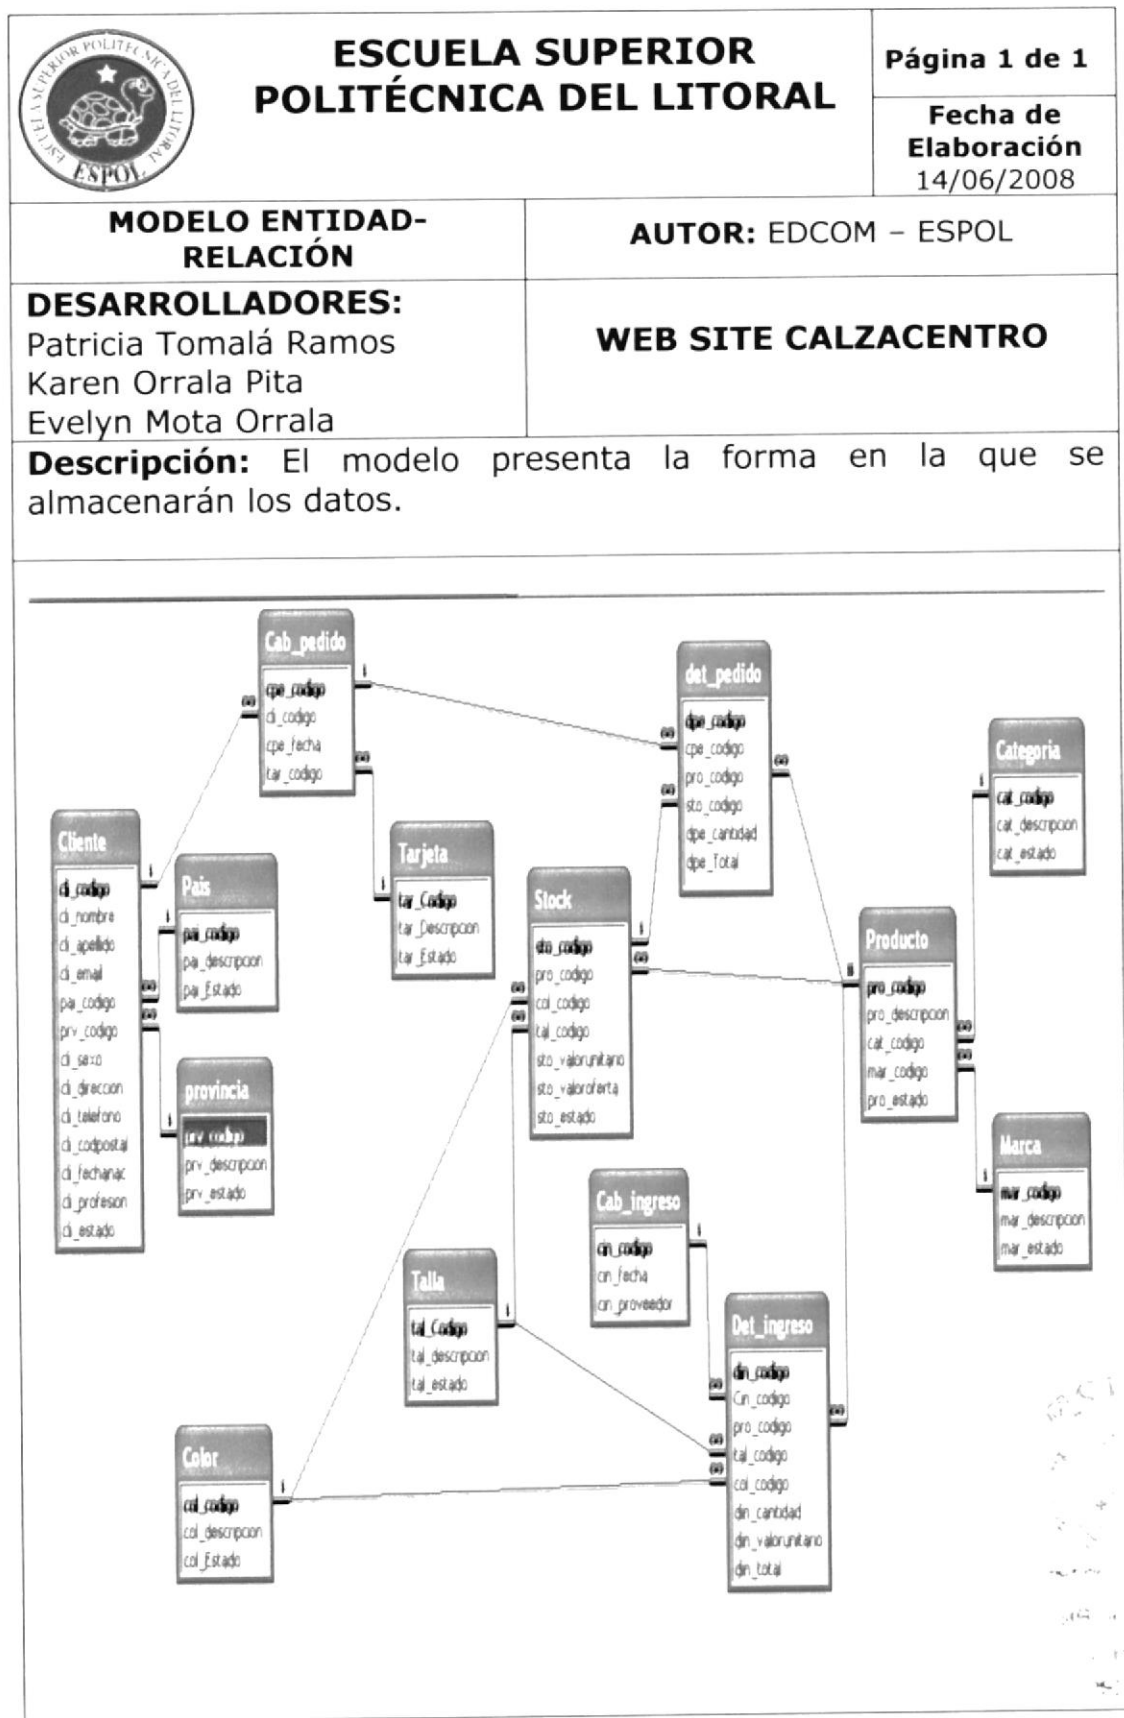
ESCUELA SUPERIOR POLITÉCNICA DEL LITORAL

ESCUELA SUPERIOR POLITÉCNICA DEL LITORAL
ESPOL

Página 1 de 1

Fecha de Elaboración
14/06/2008

MODELO ENTIDAD-RELACIÓN

AUTOR: EDCOM - ESPOL

DESARROLLADORES:
Patricia Tomalá Ramos
Karen Orrala Pita
Evelyn Mota Orrala

WEB SITE CALZACENTRO

Descripción: El modelo presenta la forma en la que se almacenarán los datos.

Cab_pedido
cpe_codigo
cli_codigo
cpe_fecha
tar_codigo

det_pedido
dpe_codigo
cpe_codigo
pro_codigo
sto_codigo
dpe_cantidad
dpe_Total

Categoria
cat_codigo
cat_descripcion
cat_estado

Cliente
cli_codigo
cli_nombre
cli_apellido
cli_email
pai_codigo
prv_codigo
cli_sexo
cli_direccion
cli_telefono
cli_codpostal
cli_fechanac
cli_profesion
cli_estado

Pais
pai_codigo
pai_descripcion
pai_Estado

Tarjeta
tar_Codigo
tar_Descripcion
tar_Estado

Stock
sto_codigo
pro_codigo
col_codigo
tal_codigo
sto_valorunitario
sto_valoroferta
sto_estado

Producto
pro_codigo
pro_descripcion
cat_codigo
mar_codigo
pro_estado

provincia
prv_codigo
prv_descripcion
prv_estado

Marca
mar_codigo
mar_descripcion
mar_estado

Cab_ingreso
cin_codigo
cin_fecha
cin_proveedor

Talla
tal_Codigo
tal_descripcion
tal_estado

Det_ingreso
din_codigo
Cin_codigo
pro_codigo
tal_codigo
col_codigo
din_cantidad
din_valorunitario
din_total

Color
col_codigo
col_descripcion
col_Estado